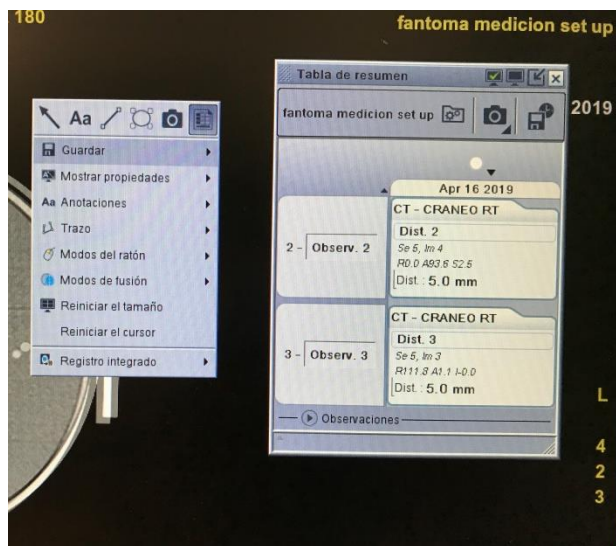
180

fantoma medicion set up

2019

Aa

Guardar

Mostrar propiedades

Aa Anotaciones

Trazo

Modos del ratón

Modos de fusión

Reiniciar el tamaño

Reiniciar el cursor

Registro integrado

Tabla de resumen

fantoma medicion set up

Apr 16 2019

CT - CRANEO RT

Dist. 2

Se 5, Im 4

R0.0 A93.6 S2.5

Dist.: 5.0 mm

2 - Observ. 2

CT - CRANEO RT

Dist. 3

Se 5, Im 3

R111.8 A1.1 I-0.0

Dist.: 5.0 mm

3 - Observ. 3

Observaciones

L

4

2

3